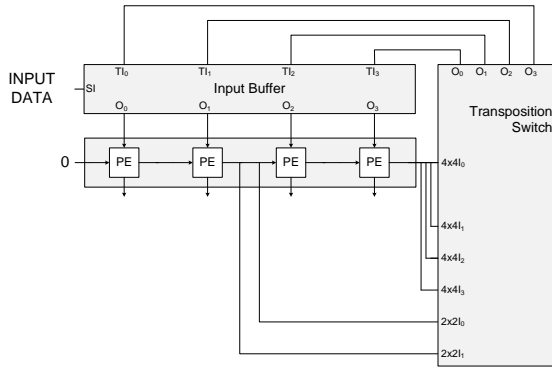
INPUT DATA

SI

$TI_0$ $TI_1$ $TI_2$ $TI_3$

Input Buffer

$O_0$ $O_1$ $O_2$ $O_3$

0

PE PE PE PE

$O_0$ $O_1$ $O_2$ $O_3$

Transposition Switch

$4x4I_0$

$4x4I_1$

$4x4I_2$

$4x4I_3$

$2x2I_0$

$2x2I_1$